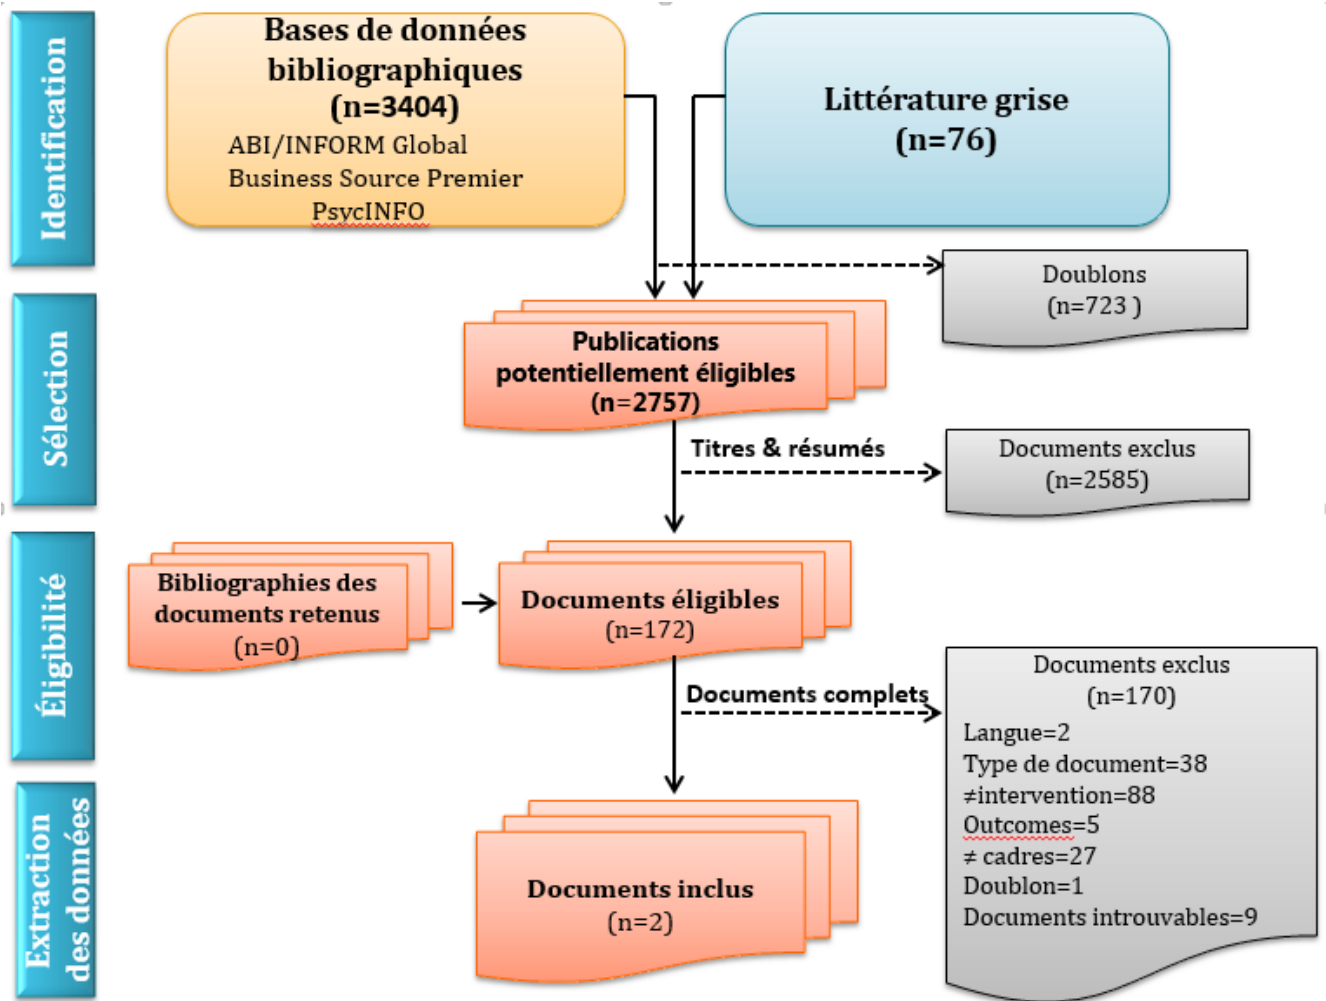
Identification

Bases de données bibliographiques (n=3404)
ABI/INFORM Global
Business Source Premier
PsycINFO

Littérature grise (n=76)

Doublons (n=723 )

Sélection

Publications potentiellement éligibles (n=2757)

Titres & résumés

Documents exclus (n=2585)

Éligibilité

Bibliographies des documents retenus (n=0)

Documents éligibles (n=172)

Documents complets

Documents exclus (n=170)
Langue=2
Type de document=38
≠intervention=88
Outcomes=5
≠ cadres=27
Doublon=1
Documents introuvables=9

Extraction des données

Documents inclus (n=2)